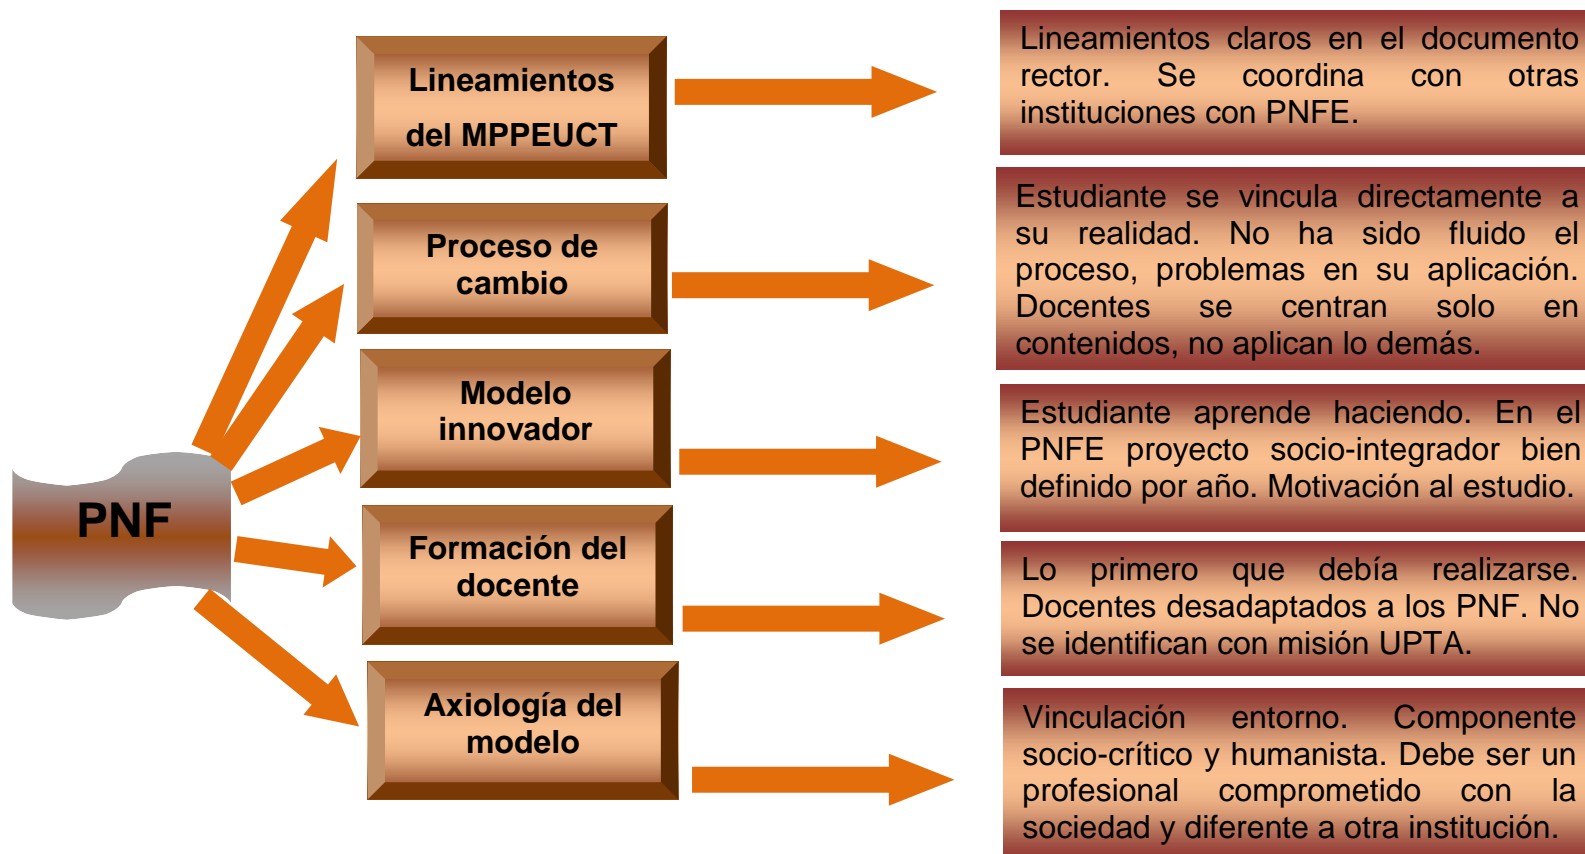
PNF

Lineamientos del MPPEUCT

Proceso de cambio

Modelo innovador

Formación del docente

Axiología del modelo

Lineamientos claros en el documento rector. Se coordina con otras instituciones con PNFE.

Estudiante se vincula directamente a su realidad. No ha sido fluido el proceso, problemas en su aplicación. Docentes se centran solo en contenidos, no aplican lo demás.

Estudiante aprende haciendo. En el PNFE proyecto socio-integrador bien definido por año. Motivación al estudio.

Lo primero que debía realizarse. Docentes desadaptados a los PNF. No se identifican con misión UPTA.

Vinculación entorno. Componente socio-crítico y humanista. Debe ser un profesional comprometido con la sociedad y diferente a otra institución.